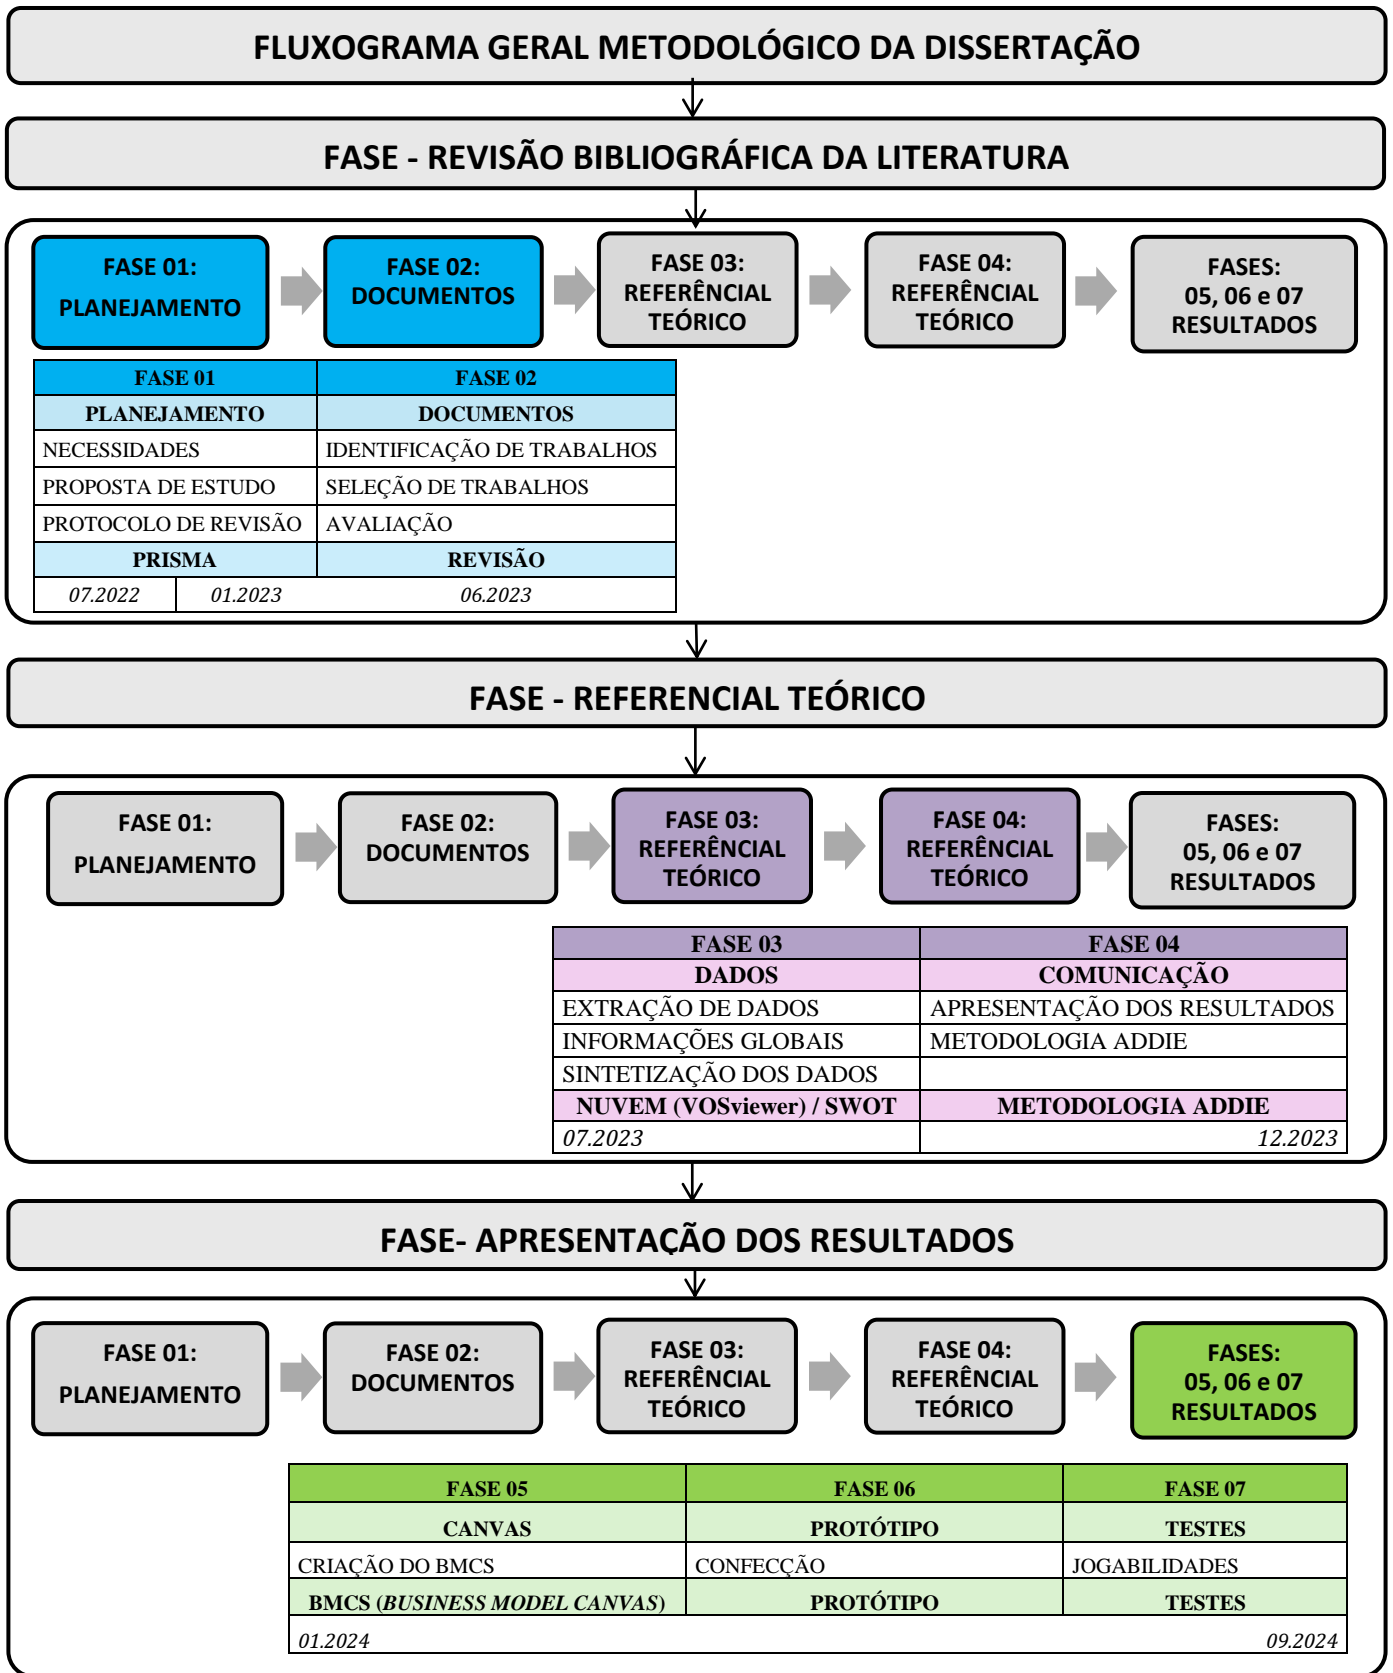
FLUXOGRAMA GERAL METODOLÓGICO DA DISSERTAÇÃO

FASE - REVISÃO BIBLIOGRÁFICA DA LITERATURA

FASE 01: PLANEJAMENTO

FASE 02: DOCUMENTOS

FASE 03: REFERÊNCIAL TEÓRICO

FASE 04: REFERÊNCIAL TEÓRICO

FASES: 05, 06 e 07 RESULTADOS

| FASE 01 | FASE 02 |
|---|---|
| PLANEJAMENTO | DOCUMENTOS |
| NECESSIDADES | IDENTIFICAÇÃO DE TRABALHOS |
| PROPOSTA DE ESTUDO | SELEÇÃO DE TRABALHOS |
| PROTOCOLO DE REVISÃO | AVALIAÇÃO |
| PRISMA | REVISÃO |
| 07.2022 01.2023 | 06.2023 |

FASE - REFERENCIAL TEÓRICO

FASE 01: PLANEJAMENTO

FASE 02: DOCUMENTOS

FASE 03: REFERÊNCIAL TEÓRICO

FASE 04: REFERÊNCIAL TEÓRICO

FASES: 05, 06 e 07 RESULTADOS

| FASE 03 | FASE 04 |
|---|---|
| DADOS | COMUNICAÇÃO |
| EXTRAÇÃO DE DADOS | APRESENTAÇÃO DOS RESULTADOS |
| INFORMAÇÕES GLOBAIS | METODOLOGIA ADDIE |
| SINTETIZAÇÃO DOS DADOS | |
| NUVEM (VOSviewer) / SWOT | METODOLOGIA ADDIE |
| 07.2023 | 12.2023 |

FASE- APRESENTAÇÃO DOS RESULTADOS

FASE 01: PLANEJAMENTO

FASE 02: DOCUMENTOS

FASE 03: REFERÊNCIAL TEÓRICO

FASE 04: REFERÊNCIAL TEÓRICO

FASES: 05, 06 e 07 RESULTADOS

| FASE 05 | FASE 06 | FASE 07 |
|---|---|---|
| CANVAS | PROTÓTIPO | TESTES |
| CRIAÇÃO DO BMCS | CONFECÇÃO | JOGABILIDADES |
| BMCS (*BUSINESS MODEL CANVAS*) | PROTÓTIPO | TESTES |
| 01.2024 | | 09.2024 |